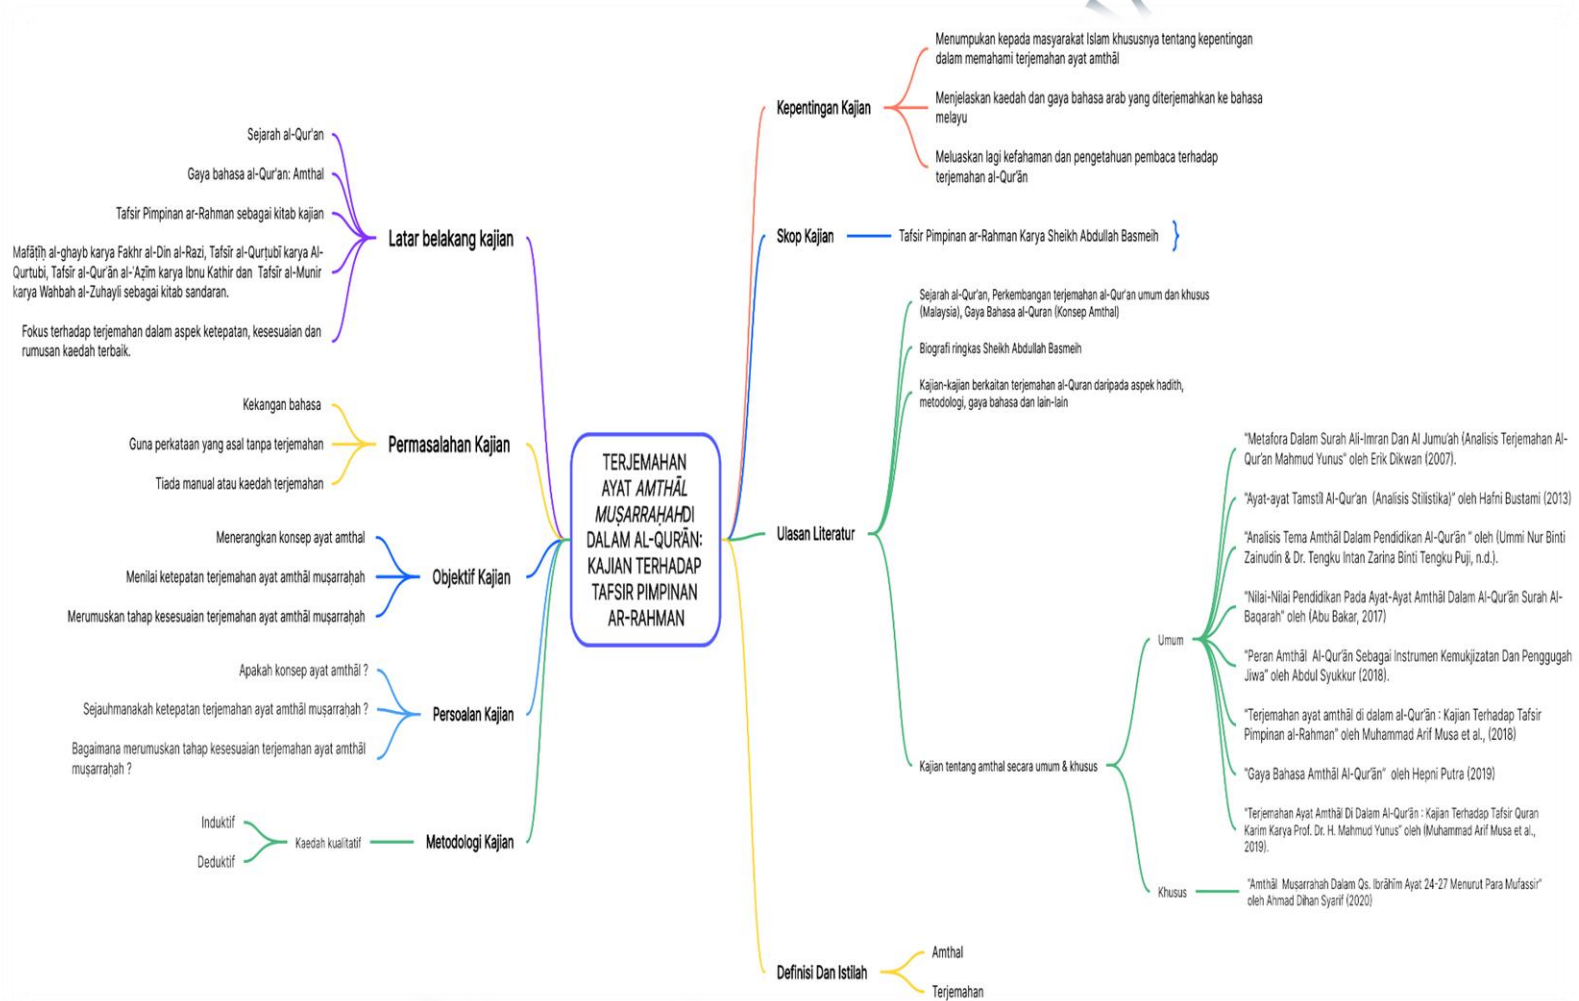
TERJEMAHAN AYAT *AMTHĀL MUṢARRAḤAH*DI DALAM AL-QUR'ĀN: KAJIAN TERHADAP TAFSIR PIMPINAN AR-RAHMAN

Latar belakang kajian

Sejarah al-Qur'an

Gaya bahasa al-Qur'an: Amthal

Tafsir Pimpinan ar-Rahman sebagai kitab kajian

Mafātīḥ al-ghayb karya Fakhr al-Din al-Razi, Tafsīr al-Qurṭubī karya Al-Qurtubi, Tafsīr al-Qur'ān al-'Aẓīm karya Ibnu Kathir dan Tafsīr al-Munir karya Wahbah al-Zuhayli sebagai kitab sandaran.

Fokus terhadap terjemahan dalam aspek ketepatan, kesesuaian dan rumusan kaedah terbaik.

Permasalahan Kajian

Kekangan bahasa

Guna perkataan yang asal tanpa terjemahan

Tiada manual atau kaedah terjemahan

Objektif Kajian

Menerangkan konsep ayat amthal

Menilai ketepatan terjemahan ayat amthāl muṣarraḥah

Merumuskan tahap kesesuaian terjemahan ayat amthāl muṣarraḥah

Persoalan Kajian

Apakah konsep ayat amthāl ?

Sejauhmanakah ketepatan terjemahan ayat amthāl muṣarraḥah ?

Bagaimana merumuskan tahap kesesuaian terjemahan ayat amthāl muṣarraḥah ?

Metodologi Kajian

Kaedah kualitatif

Induktif

Deduktif

Kepentingan Kajian

Menumpukan kepada masyarakat Islam khususnya tentang kepentingan dalam memahami terjemahan ayat amthāl

Menjelaskan kaedah dan gaya bahasa arab yang diterjemahkan ke bahasa melayu

Meluaskan lagi kefahaman dan pengetahuan pembaca terhadap terjemahan al-Qur'ān

Skop Kajian

Tafsir Pimpinan ar-Rahman Karya Sheikh Abdullah Basmeih

Ulasan Literatur

Sejarah al-Qur'an, Perkembangan terjemahan al-Qur'an umum dan khusus (Malaysia), Gaya Bahasa al-Quran (Konsep Amthal)

Biografi ringkas Sheikh Abdullah Basmeih

Kajian-kajian berkaitan terjemahan al-Quran daripada aspek hadith, metodologi, gaya bahasa dan lain-lain

Kajian tentang amthal secara umum & khusus

Umum

"Metafora Dalam Surah Ali-Imran Dan Al Jumu'ah (Analisis Terjemahan Al-Qur'an Mahmud Yunus" oleh Erik Dikwan (2007).

"Ayat-ayat Tamstīl Al-Qur'an (Analisis Stilistika)" oleh Hafni Bustami (2013)

"Analisis Tema Amthāl Dalam Pendidikan Al-Qur'ān " oleh (Ummi Nur Binti Zainudin & Dr. Tengku Intan Zarina Binti Tengku Puji, n.d.).

"Nilai-Nilai Pendidikan Pada Ayat-Ayat Amthāl Dalam Al-Qur'ān Surah Al-Baqarah" oleh (Abu Bakar, 2017)

"Peran Amthāl Al-Qur'ān Sebagai Instrumen Kemukjizatan Dan Penggugah Jiwa" oleh Abdul Syukkur (2018).

"Terjemahan ayat amthāl di dalam al-Qur'ān : Kajian Terhadap Tafsir Pimpinan al-Rahman" oleh Muhammad Arif Musa et al., (2018)

"Gaya Bahasa Amthāl Al-Qur'ān" oleh Hepni Putra (2019)

"Terjemahan Ayat Amthāl Di Dalam Al-Qur'ān : Kajian Terhadap Tafsir Quran Karim Karya Prof. Dr. H. Mahmud Yunus" oleh (Muhammad Arif Musa et al., 2019).

Khusus

"Amthāl Musarrahah Dalam Qs. Ibrāhīm Ayat 24-27 Menurut Para Mufassir" oleh Ahmad Dihan Syarif (2020)

Definisi Dan Istilah

Amthal

Terjemahan